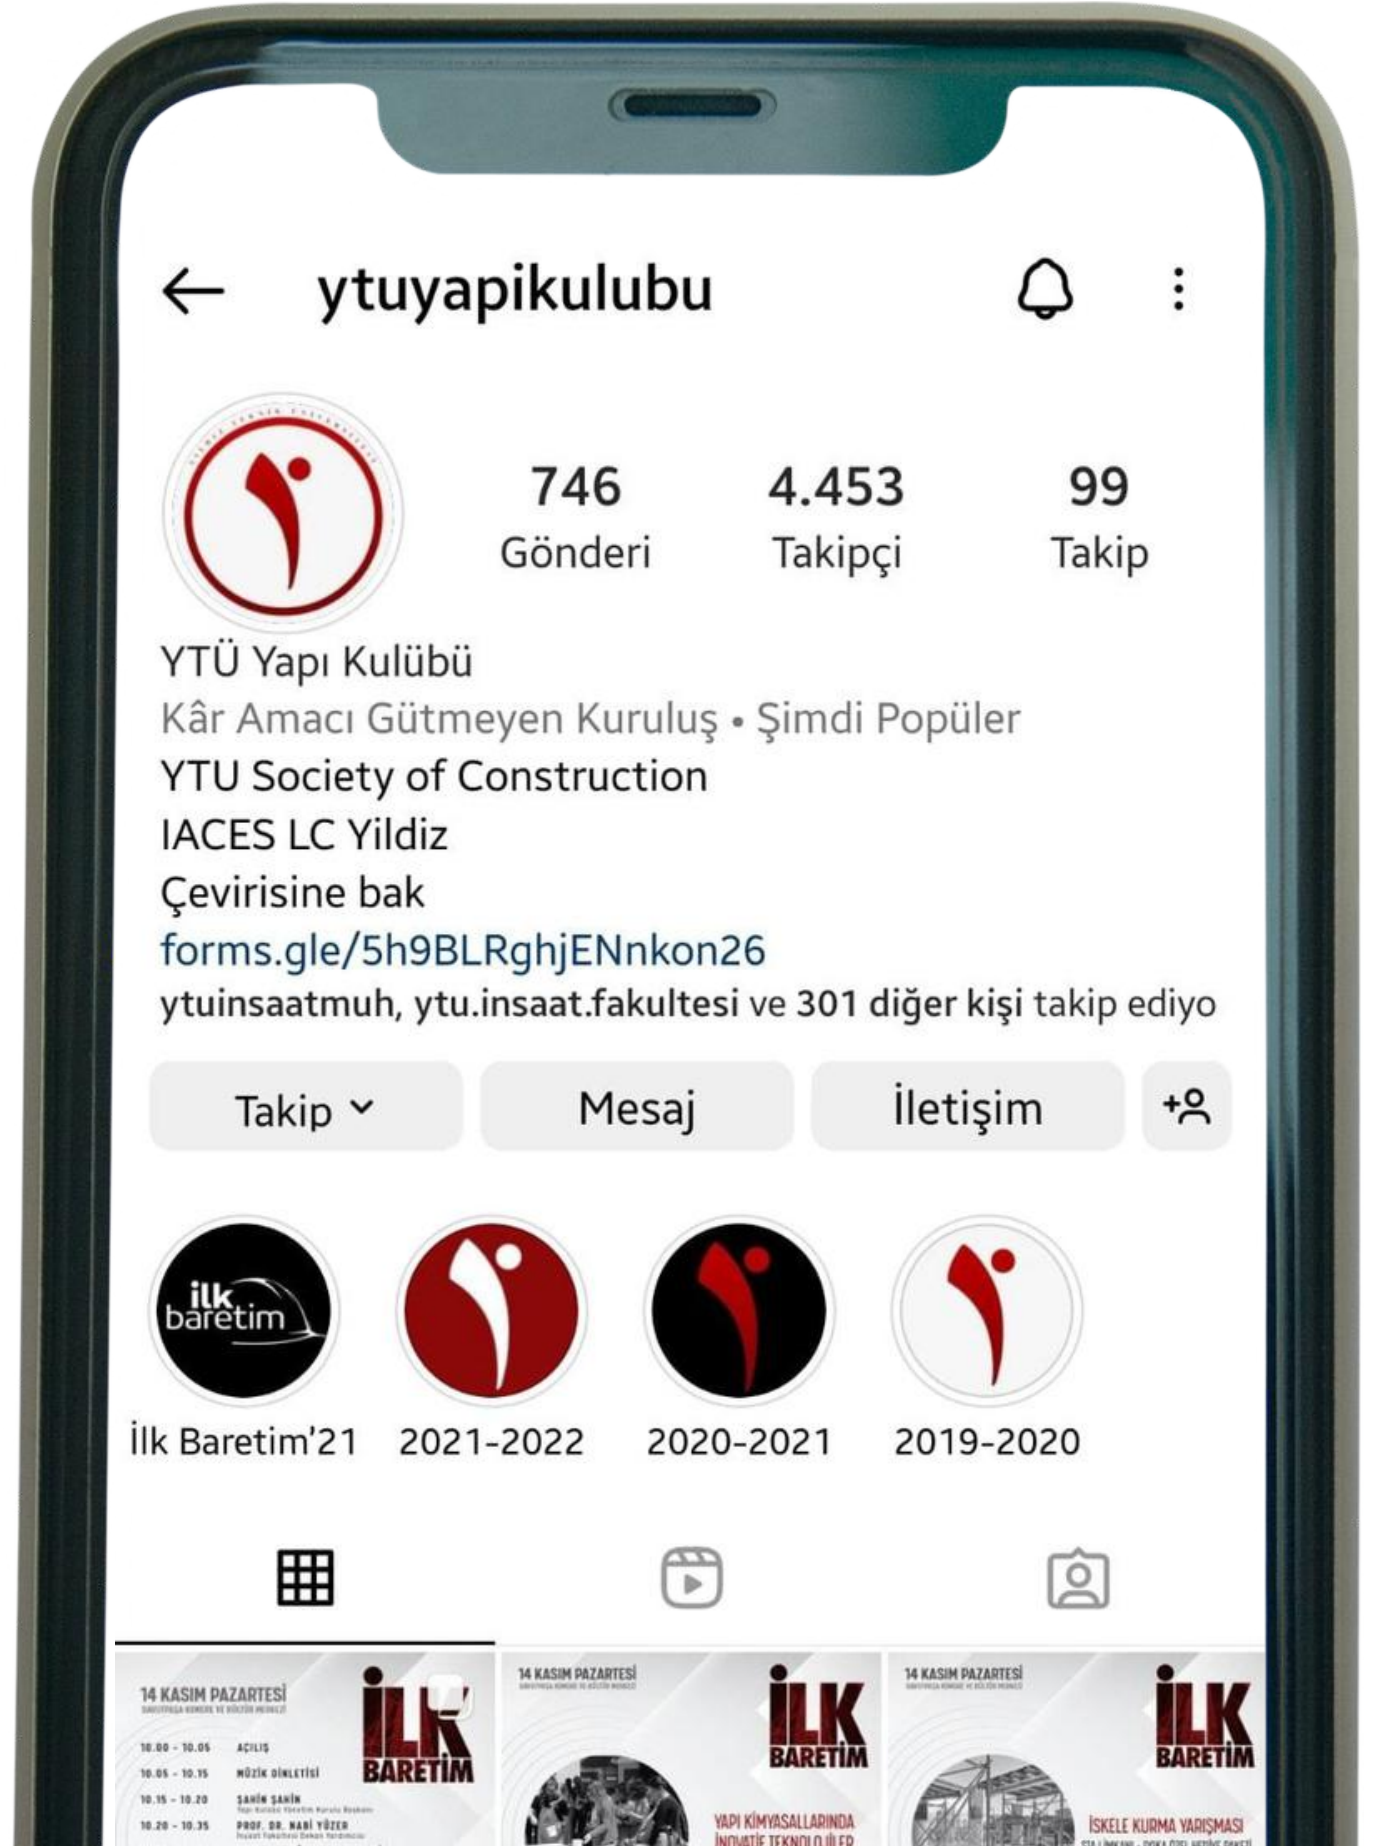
ytuyapikulubu

746
Gönderi

4.453
Takipçi

99
Takip

YTÜ Yapı Kulübü
Kâr Amacı Gütmeyen Kuruluş • Şimdi Popüler
YTU Society of Construction
IACES LC Yildiz
Çevirisine bak
forms.gle/5h9BLRghjENnkon26
ytuinsaatmuh, ytu.insaat.fakultesi ve 301 diğer kişi takip ediyo

Takip
Mesaj
İletişim

ilk baretim
İlk Baretim'21
2021-2022
2020-2021
2019-2020

14 KASIM PAZARTESİ
İLK BARETİM
10.00 - 10.05 AÇILIŞ
10.05 - 10.15 MÜZİK DİNLETİSİ
10.15 - 10.20 ŞAHİN ŞAHİN
10.20 - 10.35 PROF. DR. NABİ YÜZER

14 KASIM PAZARTESİ
İLK BARETİM
YAPI KİMYASALLARINDA İNOVATİF TEKNOLOJİLER

14 KASIM PAZARTESİ
İLK BARETİM
İSKELE KURMA YARIŞMASI